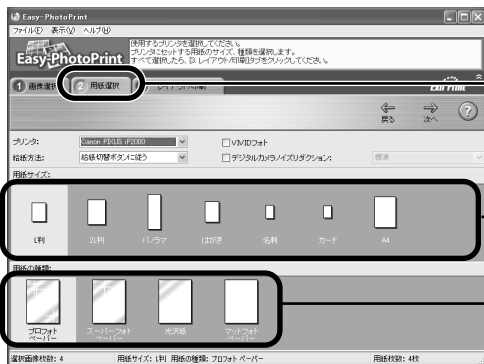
Easy-PhotoPrint

ファイル(F) 表示(V) ヘルプ(H)

Easy-PhotoPrint

使用するプリンタを選択してください。
プリンタにセットする用紙のサイズ、種類を選択します。
すべて選択したら、[3. レイアウト/印刷]タブをクリックしてください。

1 画像選択

2 用紙選択

3 レイアウト/印刷

戻る

次へ

プリンタ: Canon PIXUS iP2000

給紙方法: 給紙切替ボタンに従う

VIVIDフォト

デジタルカメラノイズリダクション: 標準

用紙サイズ:

L判

2L判

パノラマ

はがき

名刺

カード

A4

用紙の種類:

プロフォトペーパー

スーパーフォトペーパー

光沢紙

マットフォトペーパー

選択画像枚数: 4

用紙サイズ: L判 用紙の種類: プロフォトペーパー

用紙枚数: 4枚